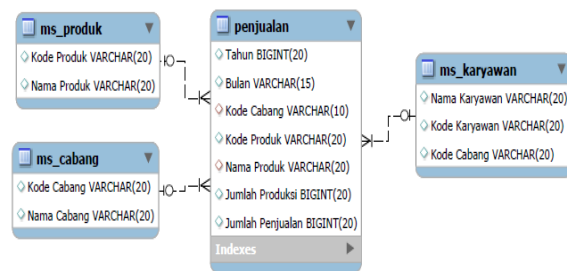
ms_produk

Kode Produk VARCHAR(20)

Nama Produk VARCHAR(20)

ms_cabang

Kode Cabang VARCHAR(20)

Nama Cabang VARCHAR(20)

penjualan

Tahun BIGINT(20)

Bulan VARCHAR(15)

Kode Cabang VARCHAR(10)

Kode Produk VARCHAR(20)

Nama Produk VARCHAR(20)

Jumlah Produksi BIGINT(20)

Jumlah Penjualan BIGINT(20)

Indexes

ms_karyawan

Nama Karyawan VARCHAR(20)

Kode Karyawan VARCHAR(20)

Kode Cabang VARCHAR(20)